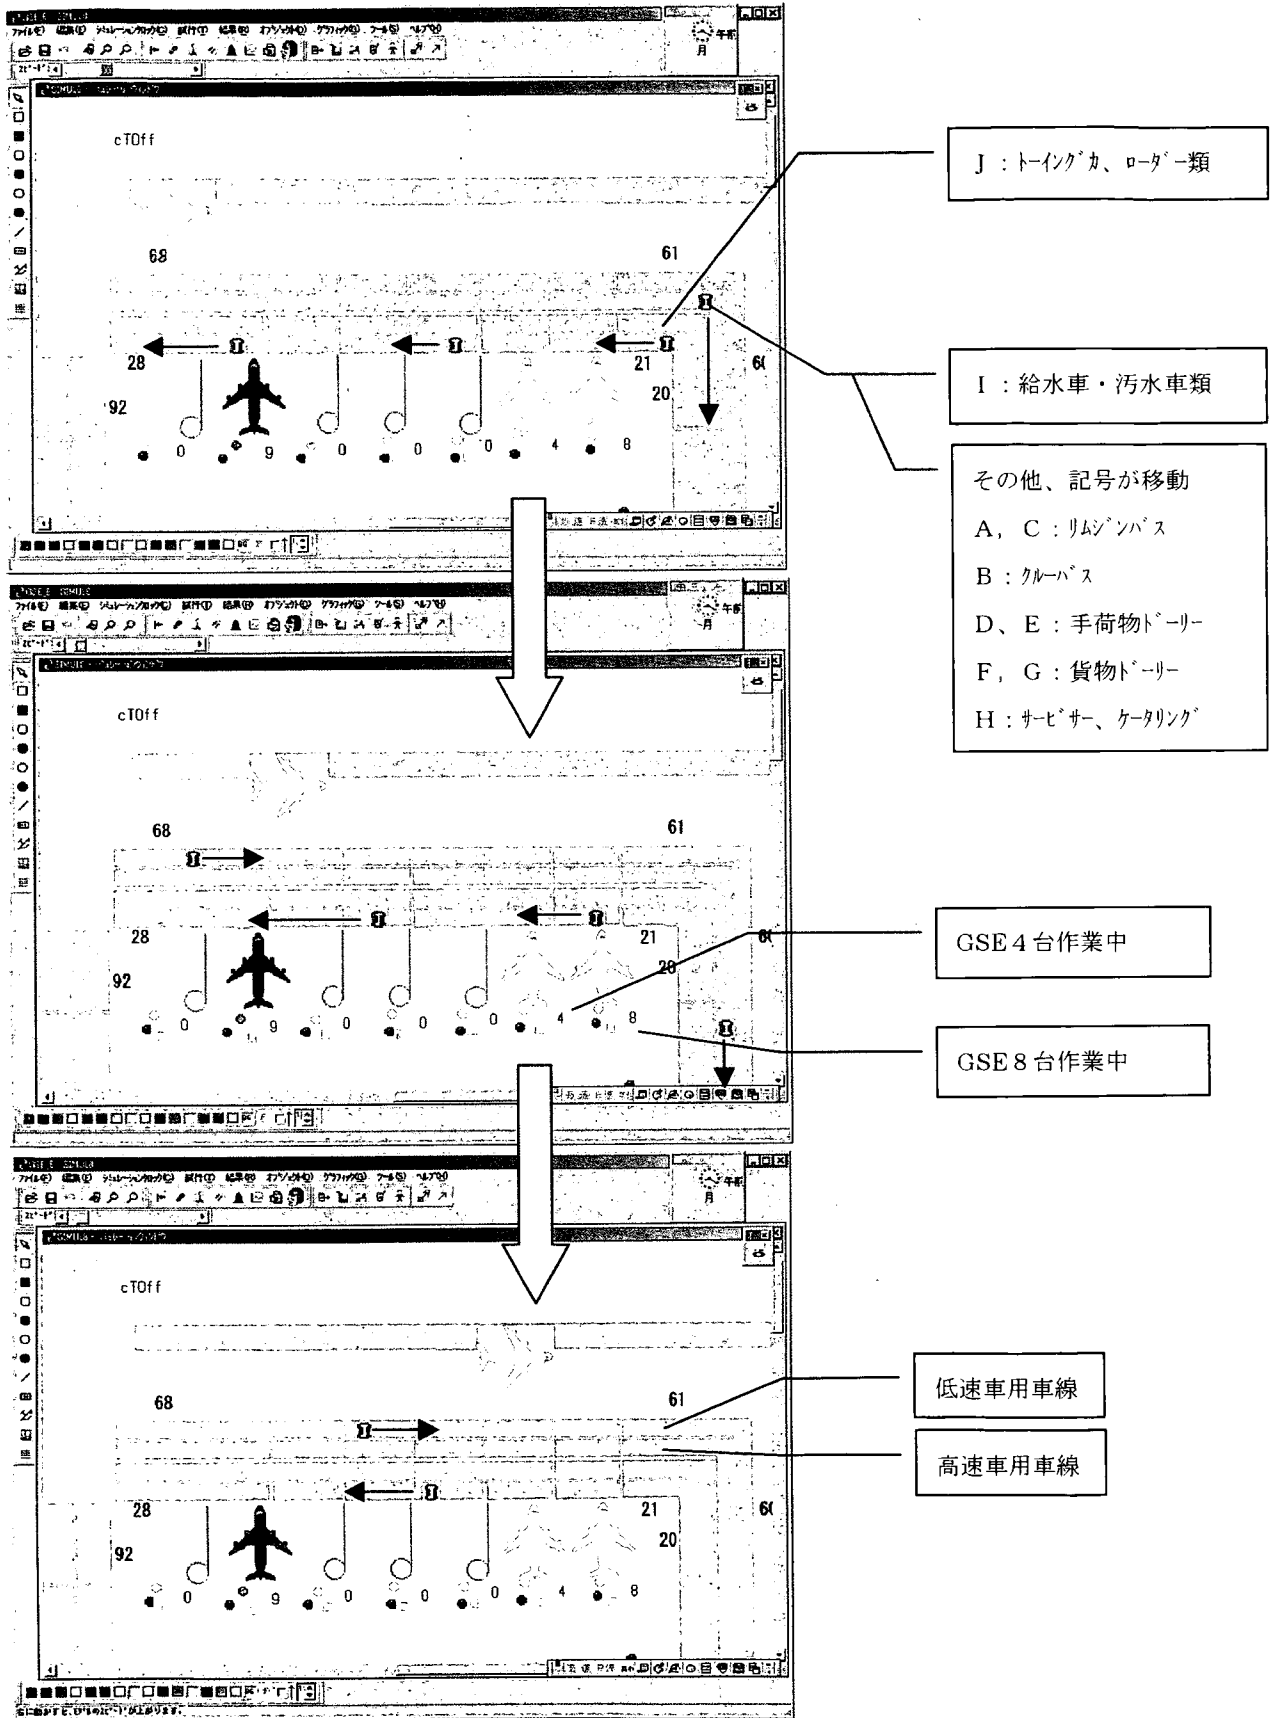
ファイル(F) 編集(E) シミュレーションカウンタ(C) 試行(T) 結果(R) オブジェクト(O) グラフィック(G) ツール(S) ヘルプ(H)

午前
月

cTOff

68
61
28
21
60
92
20
0
9
0
0
0
4
8

J：トーイングカ、ローダー類

I：給水車・汚水車類

その他、記号が移動
A，C：リムジンバス
B：クルーバス
D、E：手荷物ドーリー
F，G：貨物ドーリー
H：サービサー、ケータリング

ファイル(F) 編集(E) シミュレーションカウンタ(C) 試行(T) 結果(R) オブジェクト(O) グラフィック(G) ツール(S) ヘルプ(H)

午前
月

cTOff

68
61
28
21
60
92
20
0
9
0
0
0
4
8

GSE 4 台作業中

GSE 8 台作業中

ファイル(F) 編集(E) シミュレーションカウンタ(C) 試行(T) 結果(R) オブジェクト(O) グラフィック(G) ツール(S) ヘルプ(H)

午前
月

cTOff

68
61
28
21
60
92
20
0
9
0
0
0
4
8

低速車用車線

高速車用車線

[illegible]